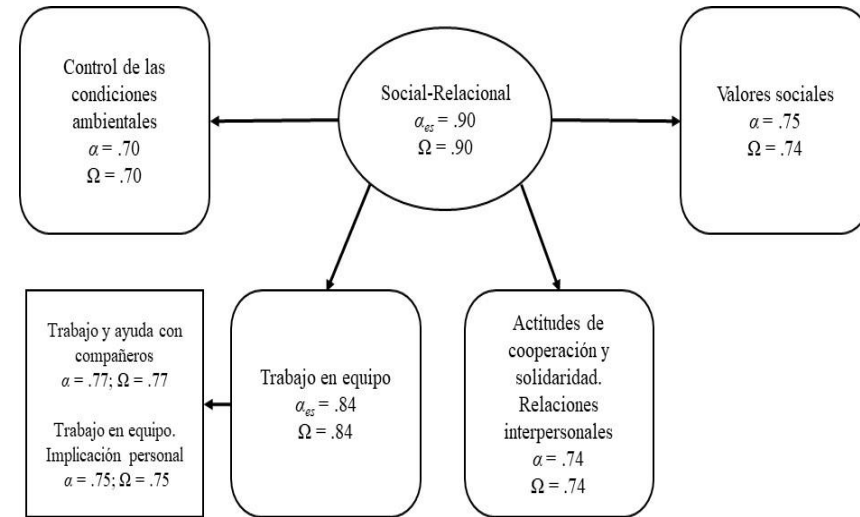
Control de las condiciones ambientales
$\alpha$ = .70
$\Omega$ = .70

Social-Relacional
$\alpha_{es}$ = .90
$\Omega$ = .90

Valores sociales
$\alpha$ = .75
$\Omega$ = .74

Trabajo y ayuda con compañeros
$\alpha$ = .77; $\Omega$ = .77

Trabajo en equipo. Implicación personal
$\alpha$ = .75; $\Omega$ = .75

Trabajo en equipo
$\alpha_{es}$ = .84
$\Omega$ = .84

Actitudes de cooperación y solidaridad. Relaciones interpersonales
$\alpha$ = .74
$\Omega$ = .74